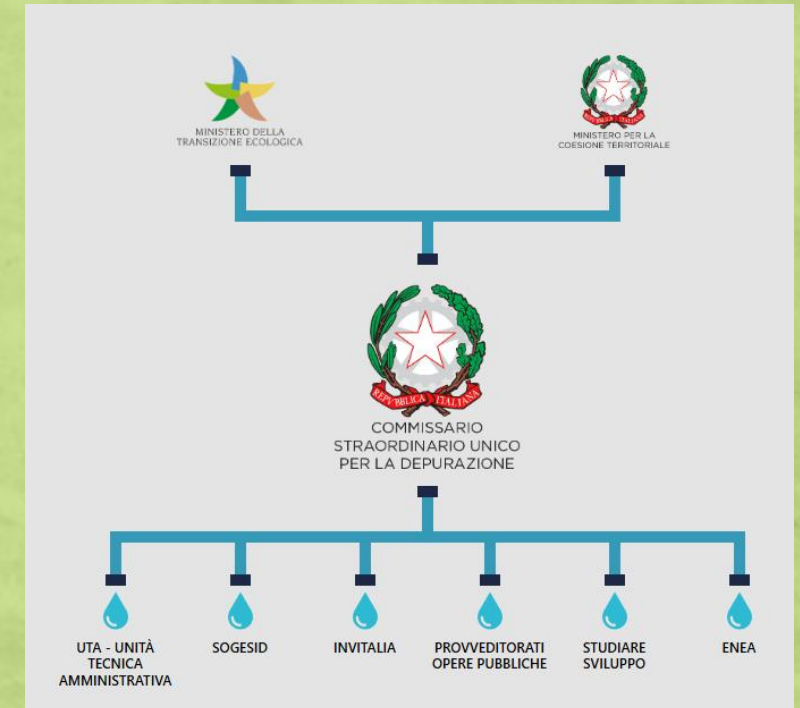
MINISTERO DELLA TRANSIZIONE ECOLOGICA

REPUBBLICA ITALIANA
MINISTERO PER LA COESIONE TERRITORIALE

REPUBBLICA ITALIANA
COMMISSARIO STRAORDINARIO UNICO PER LA DEPURAZIONE

UTA - UNITÀ TECNICA AMMINISTRATIVA

SOGESID

INVITALIA

PROVVEDITORATI OPERE PUBBLICHE

STUDIARE SVILUPPO

ENEA